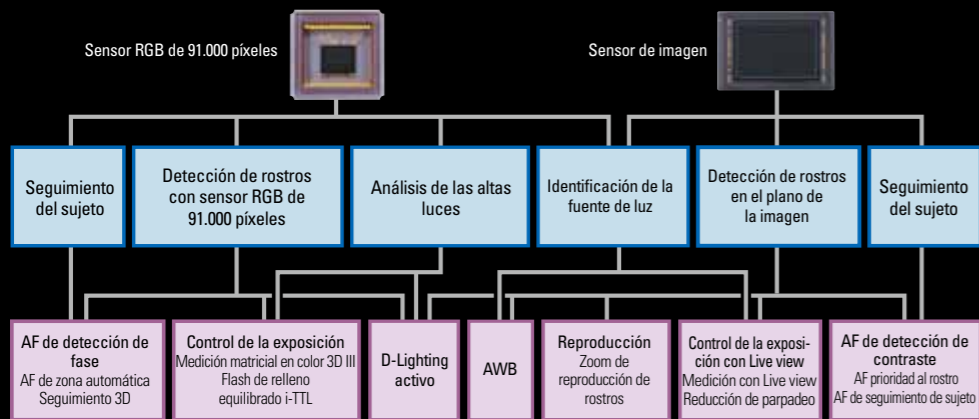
Sensor RGB de 91.000 píxeles

Sensor de imagen

Seguimiento del sujeto

Detección de rostros con sensor RGB de 91.000 píxeles

Análisis de las altas luces

Identificación de la fuente de luz

Detección de rostros en el plano de la imagen

Seguimiento del sujeto

AF de detección de fase
AF de zona automática
Seguimiento 3D

Control de la exposición
Medición matricial en color 3D III
Flash de relleno equilibrado i-TTL

D-Lighting activo

AWB

Reproducción
Zoom de reproducción de rostros

Control de la exposición con Live view
Medición con Live view
Reducción de parpadeo

AF de detección de contraste
AF prioridad al rostro
AF de seguimiento de sujeto